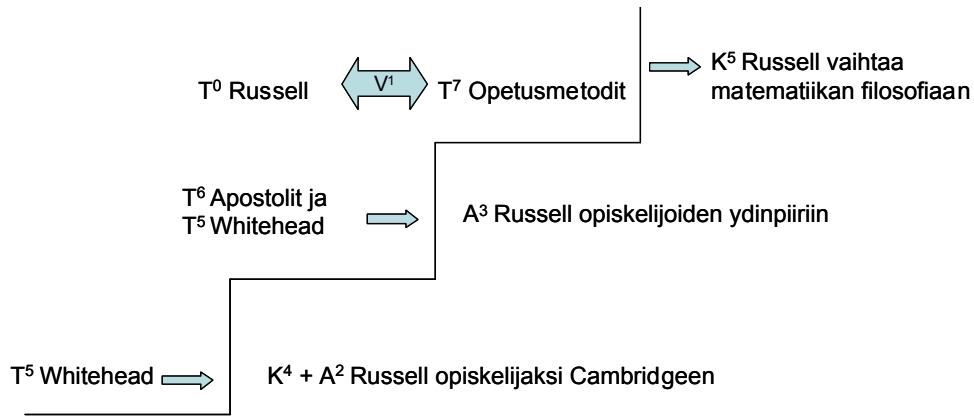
$T^0$ Russell

$V^1$

$T^7$ Opetusmetodit

$K^5$ Russell vaihtaa matematiikan filosofiaan

$T^6$ Apostolit ja $T^5$ Whitehead

$A^3$ Russell opiskelijoiden ydinpiiriin

$T^5$ Whitehead

$K^4$ + $A^2$ Russell opiskelijaksi Cambridgeen